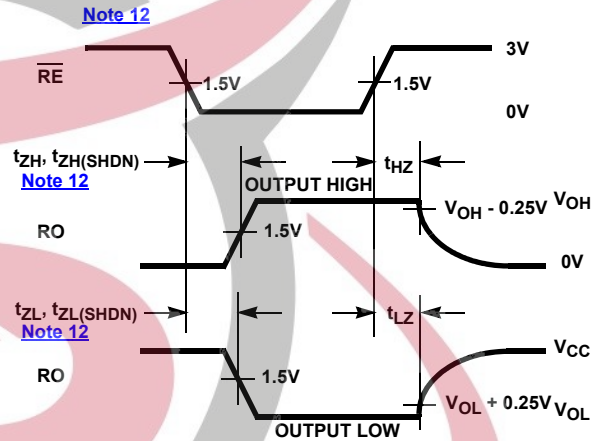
Note 12

$\overline{RE}$

1.5V

1.5V

3V

0V

$t_{ZH}$, $t_{ZH(SHDN)}$

Note 12

$t_{HZ}$

OUTPUT HIGH

$V_{OH}$ - 0.25V $V_{OH}$

RO

1.5V

0V

$t_{ZL}$, $t_{ZL(SHDN)}$

Note 12

$t_{LZ}$

$V_{CC}$

RO

1.5V

$V_{OL}$ + 0.25V $V_{OL}$

OUTPUT LOW